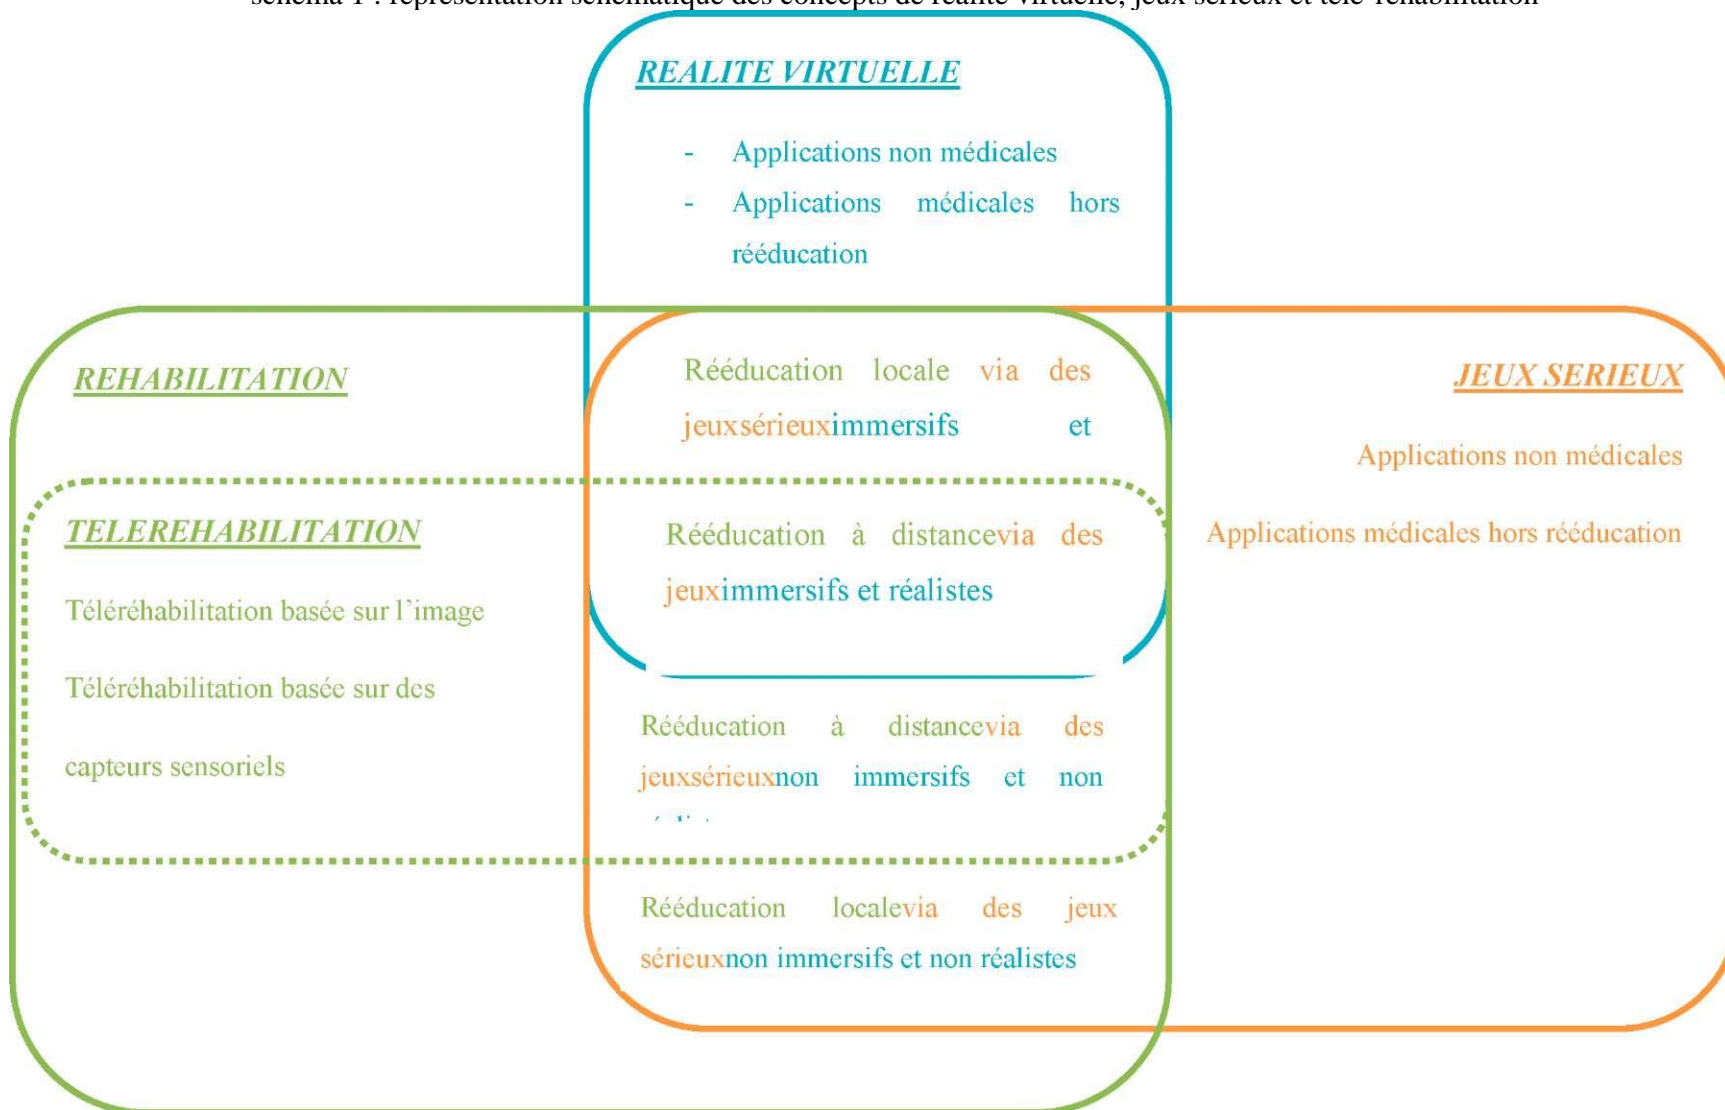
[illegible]

REALITE VIRTUELLE

- Applications non médicales
- Applications médicales hors rééducation

REHABILITATION

Rééducation locale via des jeuxsérieuximmersifs et

JEUX SERIEUX

Applications non médicales

Applications médicales hors rééducation

TELEREHABILITATION

Téléréhabilitation basée sur l'image

Téléréhabilitation basée sur des capteurs sensoriels

Rééducation à distancevia des jeuximmersifs et réalistes

Rééducation à distancevia des jeuxsérieuxnon immersifs et non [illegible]

Rééducation localevia des jeux sérieuxnon immersifs et non réalistes